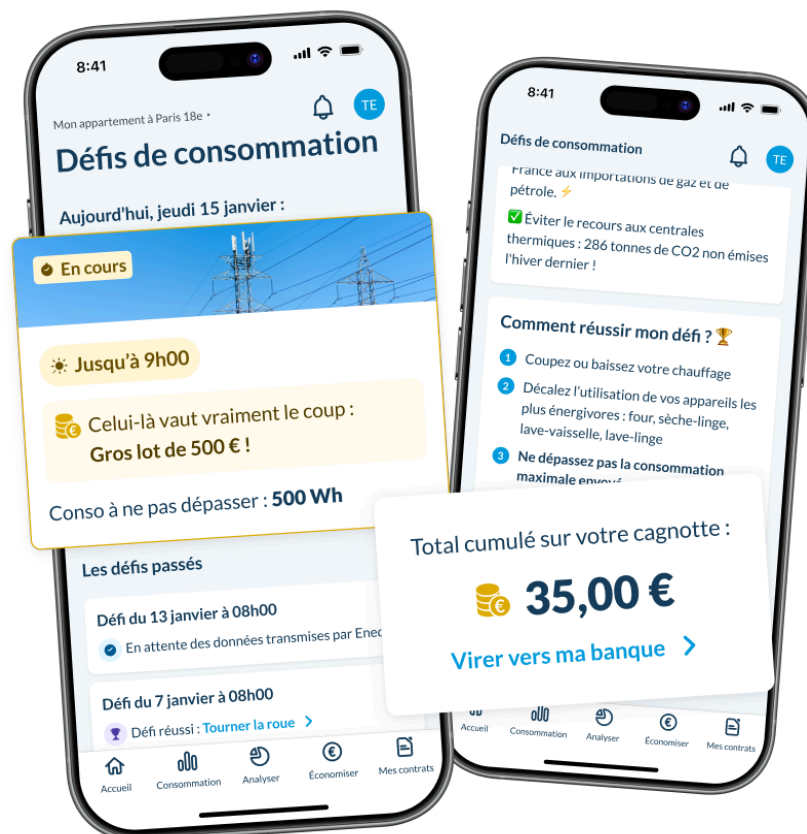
8:41

Mon appartement à Paris 18e

TE

Défis de consommation

Aujourd'hui, jeudi 15 janvier :

En cours

Jusqu'à 9h00

Celui-là vaut vraiment le coup : Gros lot de 500 € !

Conso à ne pas dépasser : 500 Wh

Les défis passés

Défi du 13 janvier à 08h00

En attente des données transmises par Ened

Défi du 7 janvier à 08h00

Défi réussi : Tourner la roue

Accueil Consommation Analyser Économiser Mes contrats

8:41

Défis de consommation

TE

France aux importations de gaz et de pétrole. ⚡

✅ Éviter le recours aux centrales thermiques : 286 tonnes de CO2 non émises l'hiver dernier !

Comment réussir mon défi ? 🏆

1 Coupez ou baissez votre chauffage

2 Décalez l'utilisation de vos appareils les plus énergivores : four, sèche-linge, lave-vaisselle, lave-linge

3 Ne dépassez pas la consommation maximale envoyé

Total cumulé sur votre cagnotte :

35,00 €

Virer vers ma banque

Accueil Consommation Analyser Économiser Mes contrats